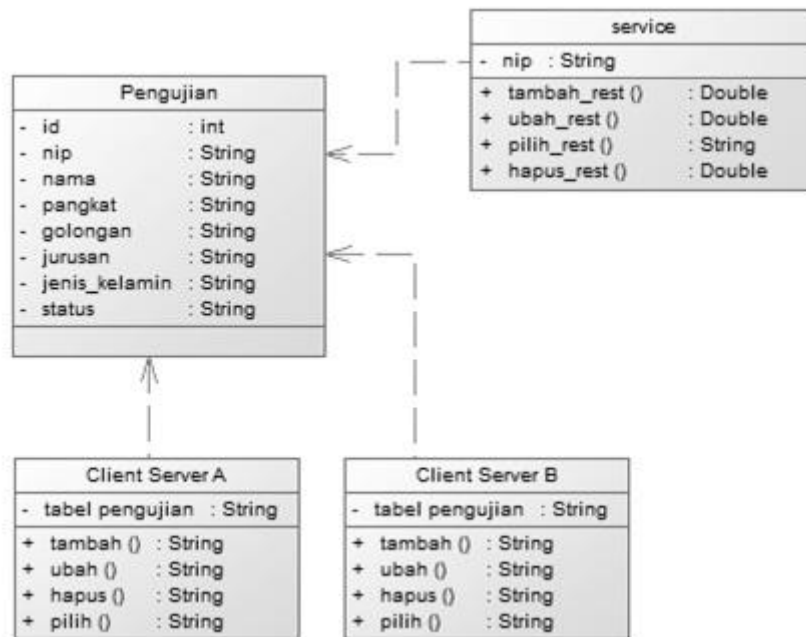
service

- nip : String

+ tambah_rest () : Double
+ ubah_rest () : Double
+ pilih_rest () : String
+ hapus_rest () : Double

Pengujian

- id : int
- nip : String
- nama : String
- pangkat : String
- golongan : String
- jurusan : String
- jenis_kelamin : String
- status : String

Client Server A

- tabel pengujian : String

+ tambah () : String
+ ubah () : String
+ hapus () : String
+ pilih () : String

Client Server B

- tabel pengujian : String

+ tambah () : String
+ ubah () : String
+ hapus () : String
+ pilih () : String